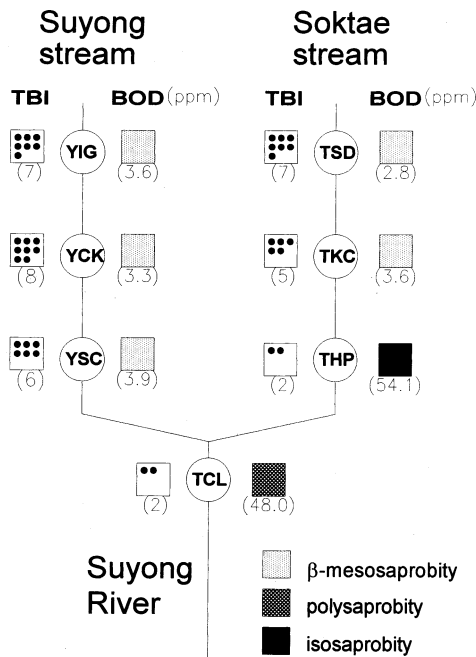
Suyong stream

Soktae stream

TBI BOD (ppm)

TBI BOD (ppm)

YIG (7) (3.6)

TSD (7) (2.8)

YCK (8) (3.3)

TKC (5) (3.6)

YSC (6) (3.9)

THP (2) (54.1)

TCL (2) (48.0)

Suyong River

β-mesosaprobity

polysaprobity

isosaprobity